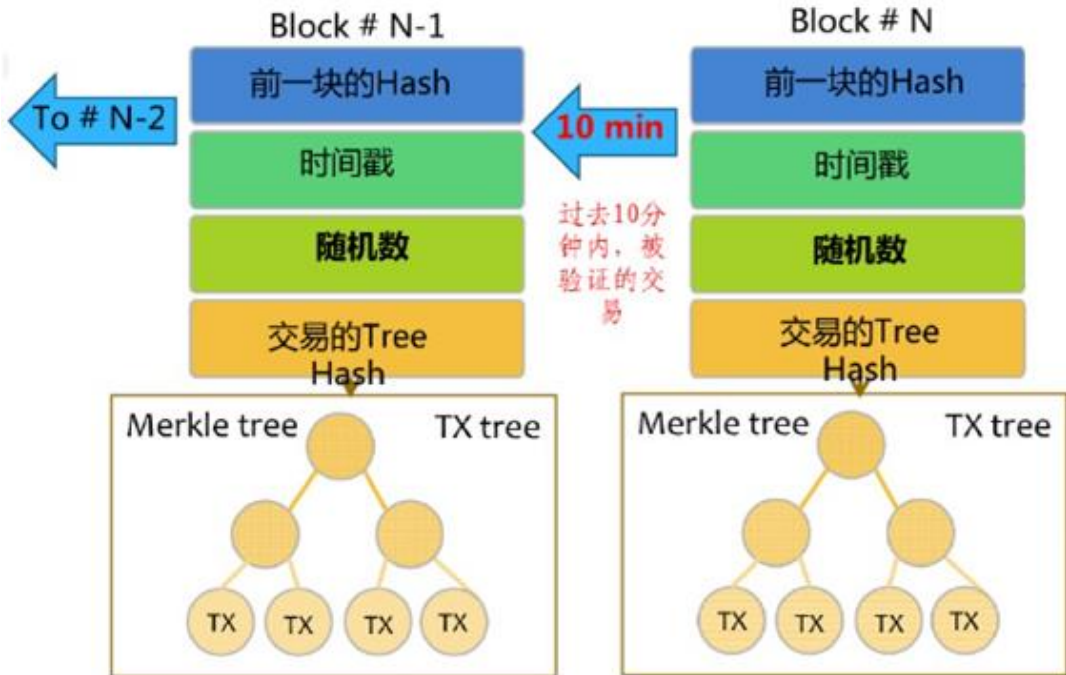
Block # N-1

To # N-2

前一块的Hash

时间戳

随机数

交易的Tree Hash

Merkle tree

TX tree

TX TX TX TX

10 min

过去10分钟内，被验证的交易

Block # N

前一块的Hash

时间戳

随机数

交易的Tree Hash

Merkle tree

TX tree

TX TX TX TX